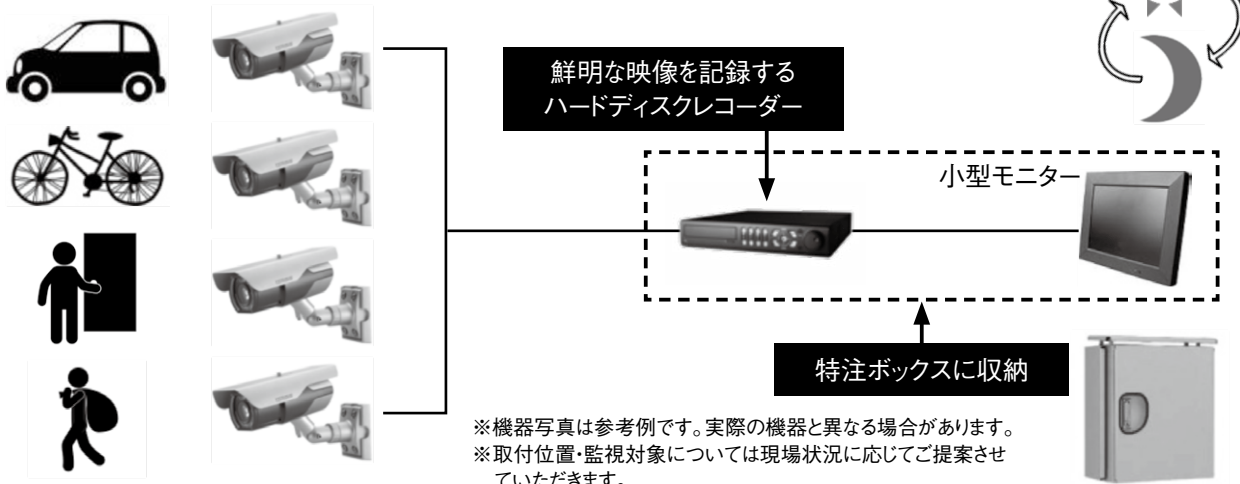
鮮明な映像を記録する
ハードディスクレコーダー

小型モニター

特注ボックスに収納

※機器写真は参考例です。実際の機器と異なる場合があります。
※取付位置・監視対象については現場状況に応じてご提案させていただきます。